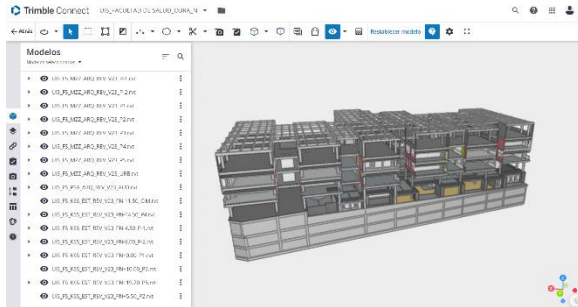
Trimble Connect UIS_FACULTAD DE SALUD_OBRA_N

← Atrás

Restablecer modelo

Modelos

Modo de selección

UIS_FS_MZZ_ARQ_REV_V21_PS.rvt

UIS_FS_MZZ_ARQ_REV_V23_P2.rvt

UIS_FS_MZZ_ARQ_REV_V21_P3.rvt

UIS_FS_MZZ_ARQ_REV_V23_P2.rvt

UIS_FS_MZZ_ARQ_REV_V21_P3.rvt

UIS_FS_MZZ_ARQ_REV_V23_P4.rvt

UIS_FS_MZZ_ARQ_REV_V21_P5.rvt

UIS_FS_MZZ_ARQ_REV_V23_URB.rvt

UIS_FS_IPH_ARQ_REV_V21_M.rvt

UIS_FS_KSS_EST_REV_V23_PN-11.50_CM.rvt

UIS_FS_KSS_EST_REV_V23_PN-9.50_P4.rvt

UIS_FS_KSS_EST_REV_V23_PN-4.50_P1.rvt

UIS_FS_KSS_EST_REV_V23_PN-0.00_P1.rvt

UIS_FS_KSS_EST_REV_V23_PN-0.00_P2.rvt

UIS_FS_KSS_EST_REV_V23_PN-10.00_P3.rvt

UIS_FS_KSS_EST_REV_V23_PN-10.00_P3.rvt

UIS_FS_KSS_EST_REV_V23_PN-5.50_P2.rvt